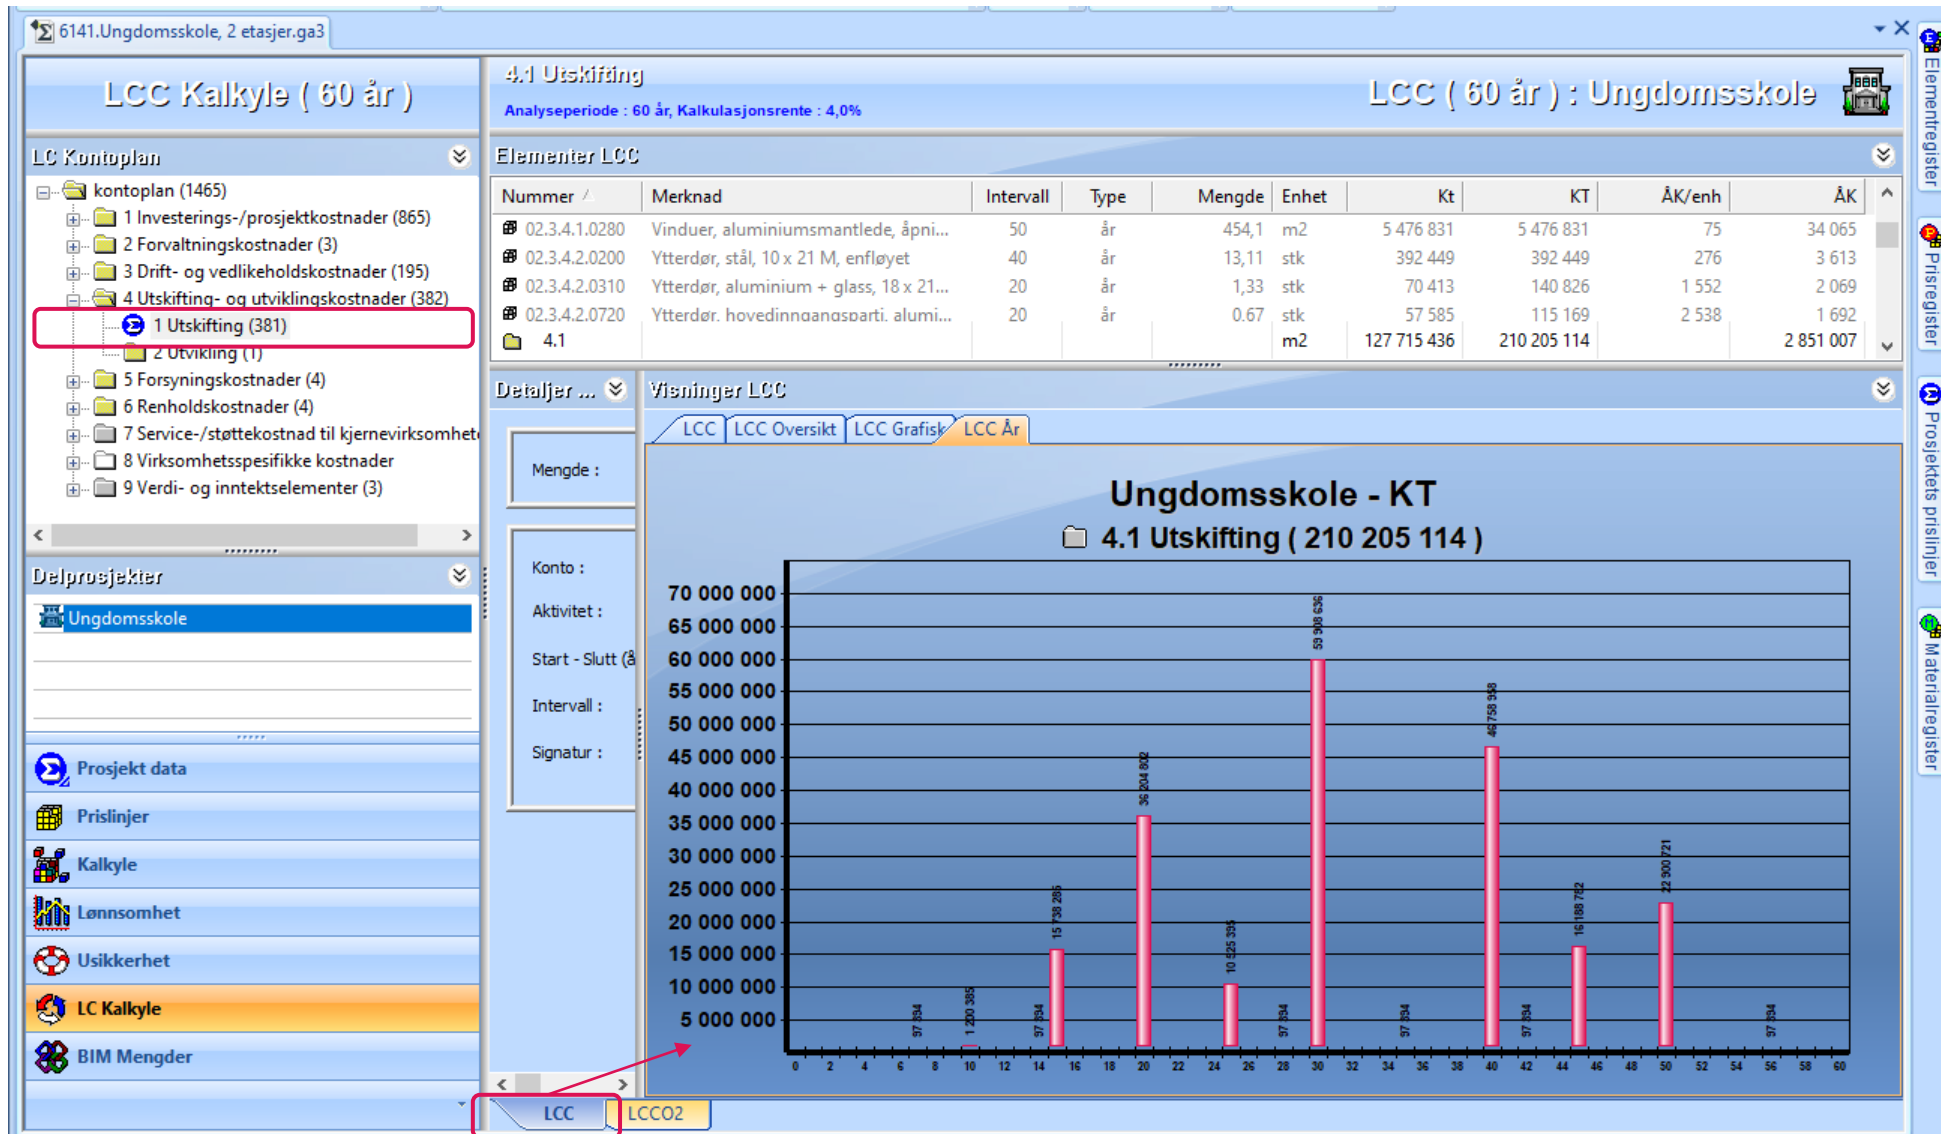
6141.Ungdomsskole, 2 etasjer.ga3

LCC Kalkyle ( 60 år )

LC Kontoplan

kontoplan (1465)
1 Investerings-/prosjektkostnader (865)
2 Forvaltningskostnader (3)
3 Drift- og vedlikeholdskostnader (195)
4 Utskifting- og utviklingskostnader (382)
1 Utskifting (381)
2 Utvikling (1)
5 Forsyningskostnader (4)
6 Renholdskostnader (4)
7 Service-/støttekostnad til kjernevirksomhet
8 Virksomhetsspesifikke kostnader
9 Verdi- og inntektselementer (3)

Delprosjekter

Ungdomsskole

Prosjekt data
Prislinjer
Kalkyle
Lønnsomhet
Usikkerhet
LC Kalkyle
BIM Mengder

4.1 Utskifting
Analyseperiode : 60 år, Kalkulasjonsrente : 4,0%
LCC ( 60 år ) : Ungdomsskole

Elementer LCC

| Nummer | Merknad | Intervall | Type | Mengde | Enhet | Kt | KT | ÅK/enh | ÅK |
|---|---|---|---|---|---|---|---|---|---|
| 02.3.4.1.0280 | Vinduer, aluminiumsmantlede, åpni... | 50 | år | 454,1 | m2 | 5 476 831 | 5 476 831 | 75 | 34 065 |
| 02.3.4.2.0200 | Ytterdør, stål, 10 x 21 M, enfløyet | 40 | år | 13,11 | stk | 392 449 | 392 449 | 276 | 3 613 |
| 02.3.4.2.0310 | Ytterdør, aluminium + glass, 18 x 21... | 20 | år | 1,33 | stk | 70 413 | 140 826 | 1 552 | 2 069 |
| 02.3.4.2.0720 | Ytterdør, hovedinngangsparti, alumi... | 20 | år | 0,67 | stk | 57 585 | 115 169 | 2 538 | 1 692 |
| 4.1 | | | | | m2 | 127 715 436 | 210 205 114 | | 2 851 007 |

Detaljer ...
Mengde :
Konto :
Aktivitet :
Start - Slutt (å
Intervall :
Signatur :

Visninger LCC
LCC | LCC Oversikt | LCC Grafisk | LCC År

Ungdomsskole - KT
4.1 Utskifting ( 210 205 114 )

70 000 000
65 000 000
60 000 000
55 000 000
50 000 000
45 000 000
40 000 000
35 000 000
30 000 000
25 000 000
20 000 000
15 000 000
10 000 000
5 000 000

97 394
1 200 385
97 394
15 738 285
36 204 802
10 525 395
97 394
59 908 636
97 394
46 758 358
97 394
16 188 762
22 900 721
97 394

0 2 4 6 8 10 12 14 16 18 20 22 24 26 28 30 32 34 36 38 40 42 44 46 48 50 52 54 56 58 60

LCC
LCCO2

Elementregister
Prisregister
Prosjektets prislinjer
Materialregister